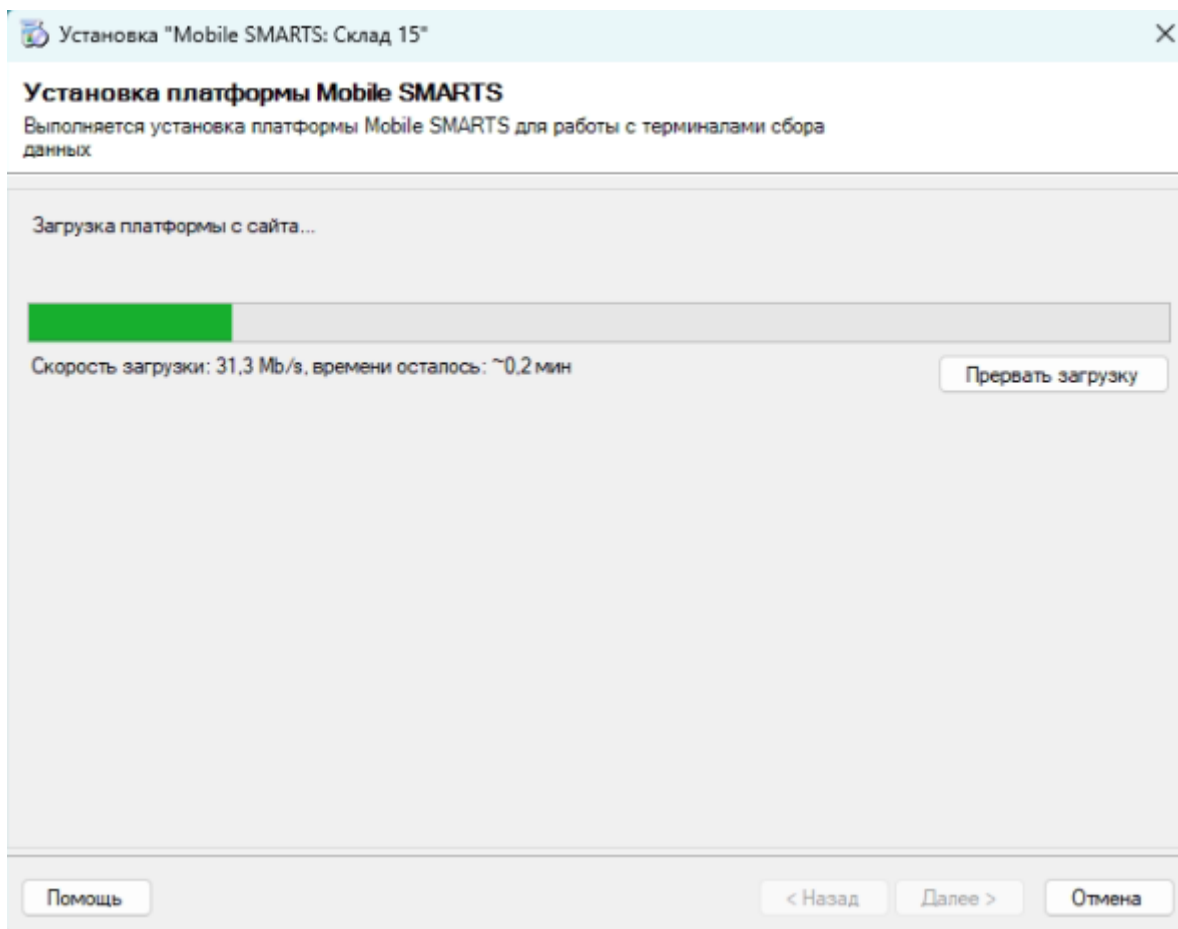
Установка "Mobile SMARTS: Склад 15"

×

Установка платформы Mobile SMARTS

Выполняется установка платформы Mobile SMARTS для работы с терминалами сбора данных

Загрузка платформы с сайта...

Скорость загрузки: 31,3 Mb/s, времени осталось: ~0,2 мин

Прервать загрузку

Помощь

< Назад

Далее >

Отмена